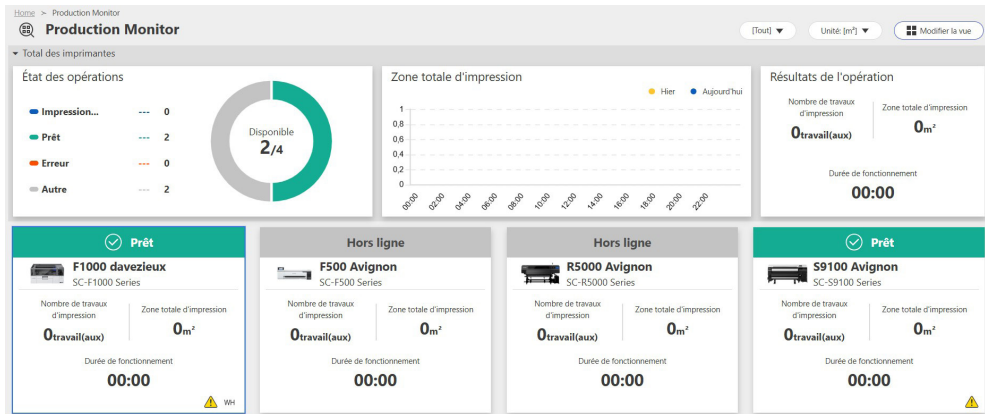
Home > Production Monitor

Production Monitor

[Tout] ▼ Unité: [m²] ▼ Modifier la vue

▾ Total des imprimantes

État des opérations

Impression... --- 0
Prêt --- 2
Erreur --- 0
Autre --- 2

Disponible
2/4

Zone totale d'impression

Hier Aujourd'hui

1
0,8
0,6
0,4
0,2
0

00:00 02:00 04:00 06:00 08:00 10:00 12:00 14:00 16:00 18:00 20:00 22:00

Résultats de l'opération

Nombre de travaux d'impression
0travail(aux)

Zone totale d'impression
0m²

Durée de fonctionnement
00:00

Prêt

F1000 davezieux
SC-F1000 Series

Nombre de travaux d'impression
0travail(aux)

Zone totale d'impression
0m²

Durée de fonctionnement
00:00

WH

Hors ligne

F500 Avignon
SC-F500 Series

Nombre de travaux d'impression
0travail(aux)

Zone totale d'impression
0m²

Durée de fonctionnement
00:00

Hors ligne

R5000 Avignon
SC-R5000 Series

Nombre de travaux d'impression
0travail(aux)

Zone totale d'impression
0m²

Durée de fonctionnement
00:00

Prêt

S9100 Avignon
SC-S9100 Series

Nombre de travaux d'impression
0travail(aux)

Zone totale d'impression
0m²

Durée de fonctionnement
00:00